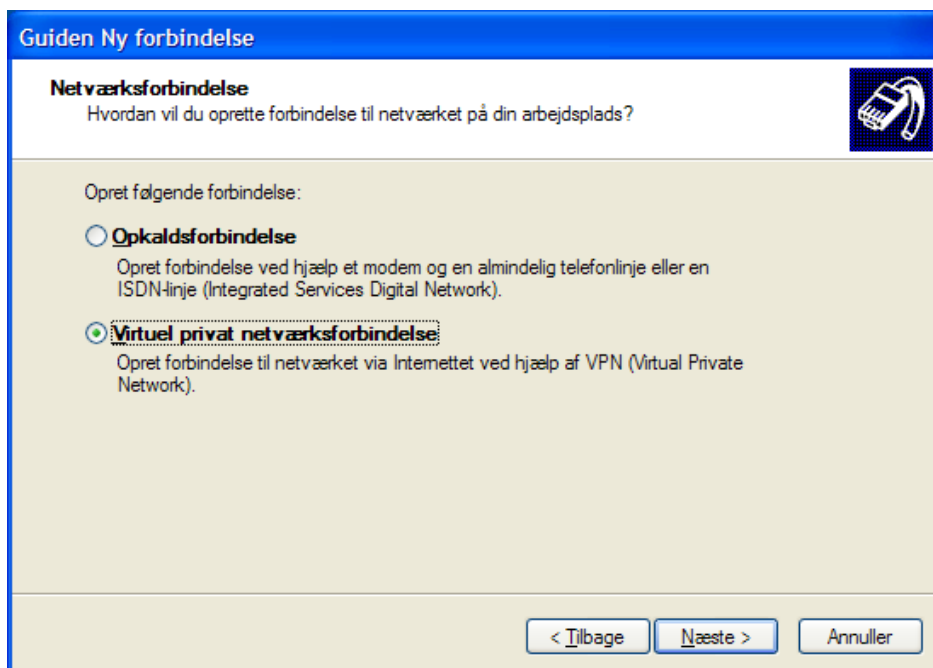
Guiden Ny forbindelse

Netværksforbindelse
Hvordan vil du oprette forbindelse til netværket på din arbejdsplads?

Opret følgende forbindelse:

Opkaldsforbindelse
Opret forbindelse ved hjælp et modem og en almindelig telefonlinje eller en ISDN-linje (Integrated Services Digital Network).

Virtuel privat netværksforbindelse
Opret forbindelse til netværket via Internettet ved hjælp af VPN (Virtual Private Network).

< Tilbage
Næste >
Annuller